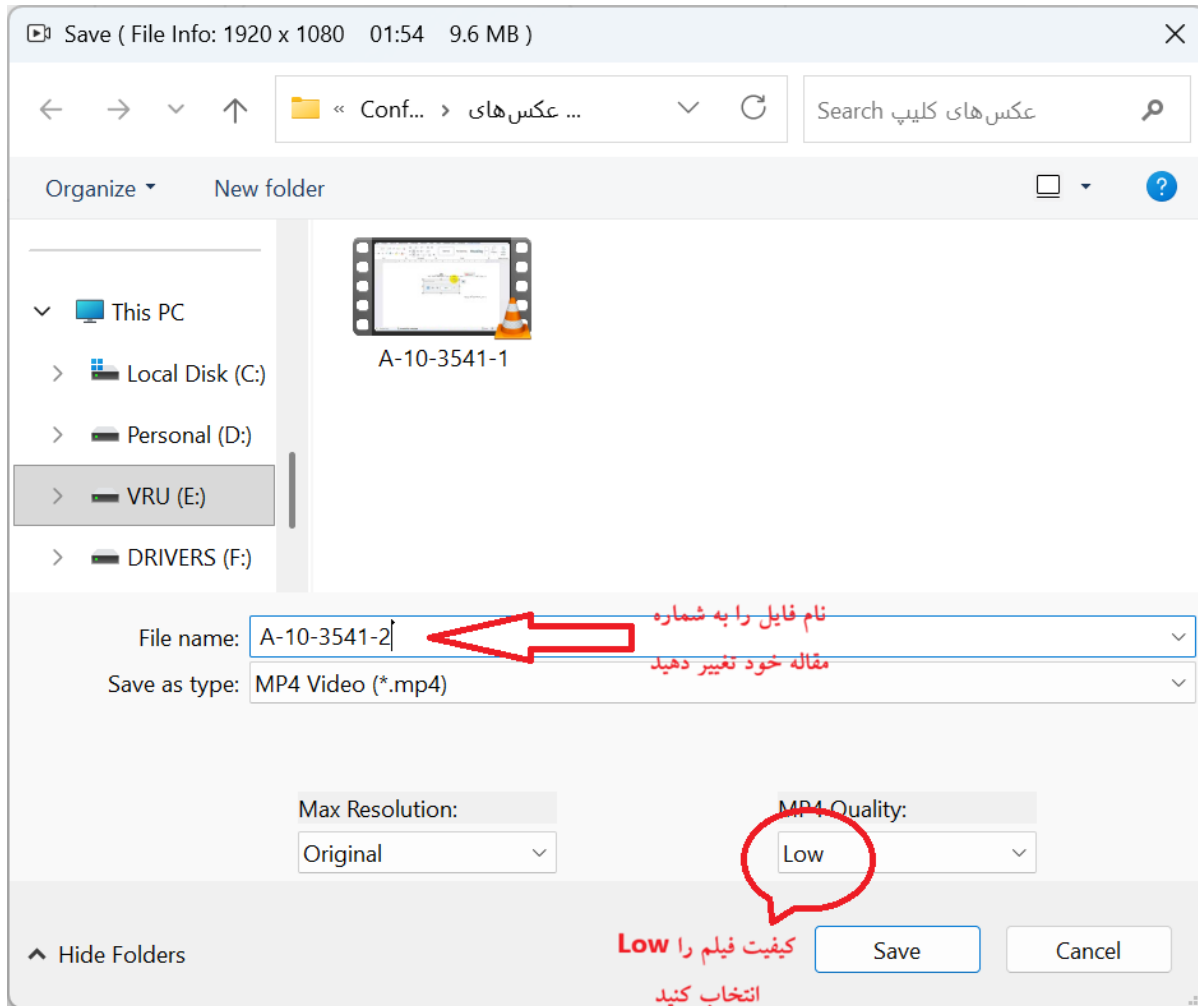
Save ( File Info: 1920 x 1080 01:54 9.6 MB )

« Conf... › عکس‌های ...

Search عکس‌های کلیپ

Organize ▾ New folder

This PC
Local Disk (C:)
Personal (D:)
VRU (E:)
DRIVERS (F:)

A-10-3541-1

File name: A-10-3541-2

نام فایل را به شماره مقاله خود تغییر دهید

Save as type: MP4 Video (*.mp4)

Max Resolution:
Original

MP4 Quality:
Low

Hide Folders

کیفیت فیلم را Low انتخاب کنید

Save
Cancel